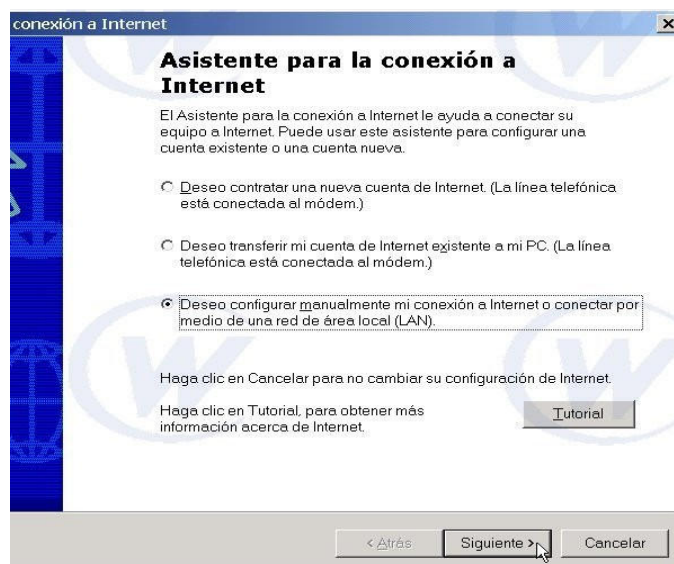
conexión a Internet

Asistente para la conexión a Internet

El Asistente para la conexión a Internet le ayuda a conectar su equipo a Internet. Puede usar este asistente para configurar una cuenta existente o una cuenta nueva.

Deseo contratar una nueva cuenta de Internet. (La línea telefónica está conectada al módem.)

Deseo transferir mi cuenta de Internet existente a mi PC. (La línea telefónica está conectada al módem.)

Deseo configurar manualmente mi conexión a Internet o conectar por medio de una red de área local (LAN).

Haga clic en Cancelar para no cambiar su configuración de Internet.

Haga clic en Tutorial, para obtener más información acerca de Internet.

Tutorial

< Atrás

Siguiente >

Cancelar